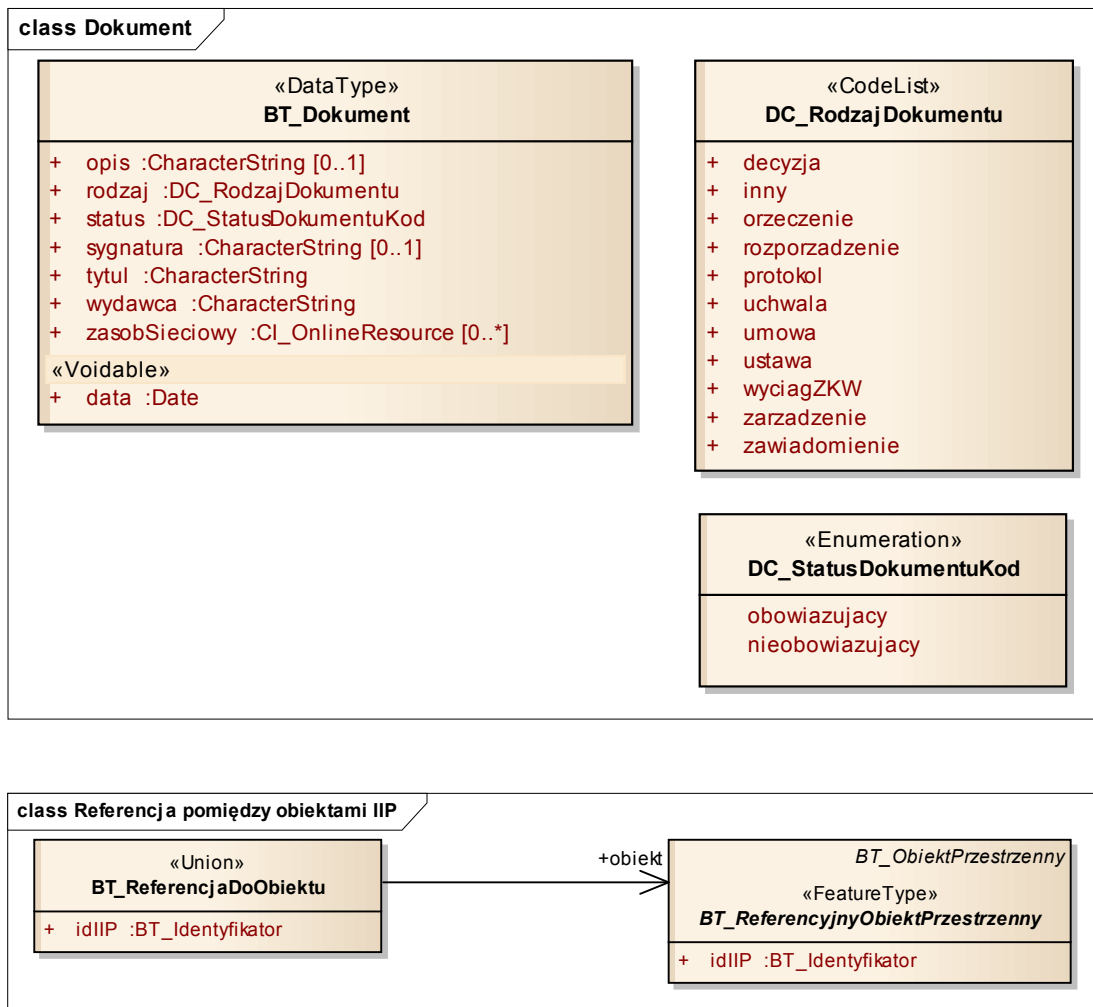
class Dokument

«DataType»
BT_Dokument

+ opis :CharacterString [0..1]
+ rodzaj :DC_RodzajDokumentu
+ status :DC_StatusDokumentuKod
+ sygnatura :CharacterString [0..1]
+ tytul :CharacterString
+ wydawca :CharacterString
+ zasobSieciowy :CI_OnlineResource [0..*]
«Voidable»
+ data :Date

«CodeList»
DC_RodzajDokumentu

+ decyzja
+ inny
+ orzeczenie
+ rozporzadzenie
+ protokol
+ uchwala
+ umowa
+ ustawa
+ wyciagZKW
+ zarzadzenie
+ zawiadomienie

«Enumeration»
DC_StatusDokumentuKod

obowiazujacy
nieobowiazujacy

class Referencja pomiędzy obiektami IIP

«Union»
BT_ReferencjaDoObiektu

+ idIIP :BT_Identyfikator

+obiekt

BT_ObiektPrzestrzenny

«FeatureType»
BT_ReferencyjnyObiektPrzestrzenny

+ idIIP :BT_Identyfikator